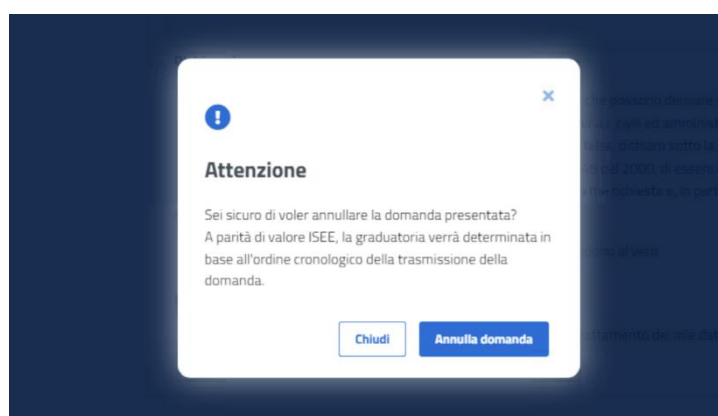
Attenzione

Sei sicuro di voler annullare la domanda presentata? A parità di valore ISEE, la graduatoria verrà determinata in base all'ordine cronologico della trasmissione della domanda.

Chiudi

Annulla domanda